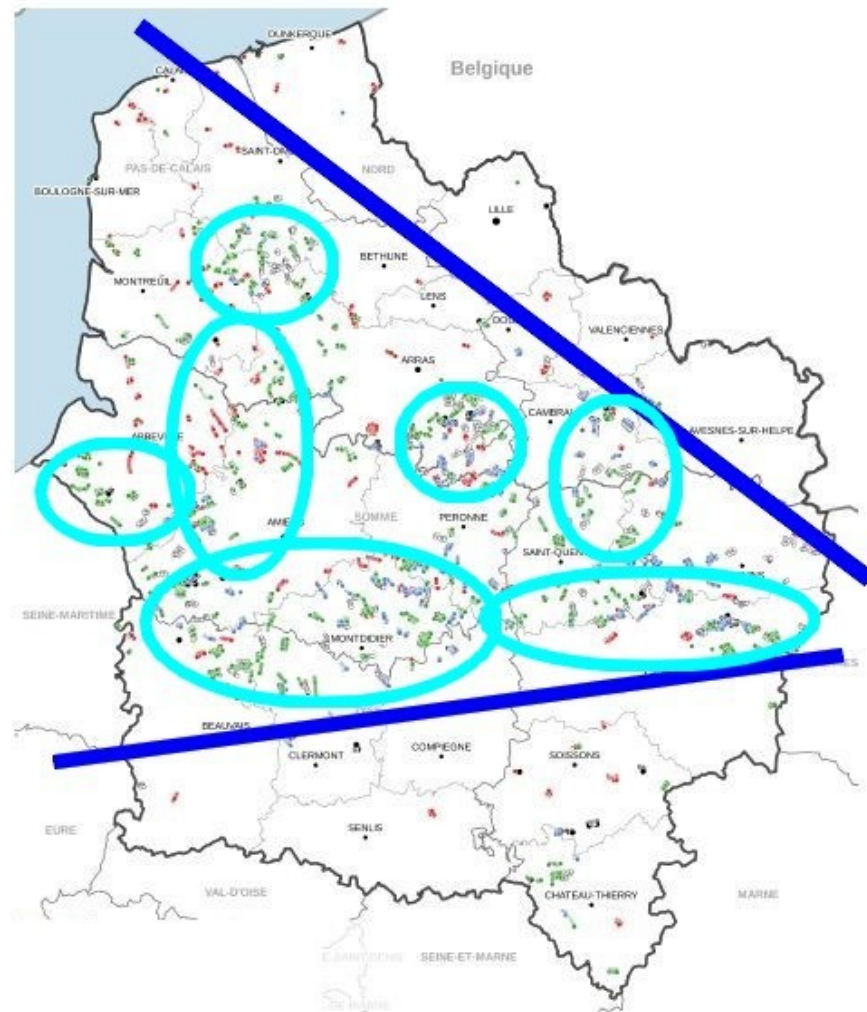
DUNKERQUE
Belgique
CALAIS
PAS-DE-CALAIS
SAINT-OMER
NORD
BOULOGNE-SUR-MER
LILLE
BETHUNE
MONTREUIL
LENS
DOUAI
VALENCIENNES
ARRAS
CAMBRAI
AVESNES-SUR-HELPE
ABBEVILLE
AMIENS
SOMME
PERONNE
SAINT-QUENTIN
SEINE-MARITIME
MONTDIDIER
BEAUVAIS
CLERMONT
COMPIEGNE
SOISSONS
EURE
SENLIS
VAL-D'OISE
CHATEAU-THIERRY
MARNE
SEINE-SAINT-DENIS
SEINE-ET-MARNE
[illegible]